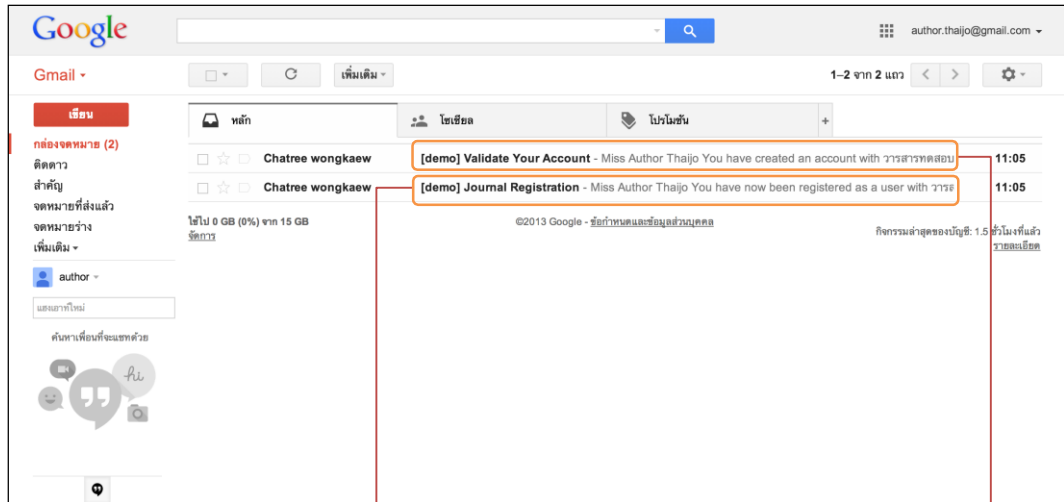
Google

author.thaijo@gmail.com

Gmail

เพิ่มเติม

1–2 จาก 2 แถว

เขียน

กล่องจดหมาย (2)

ติดดาว

สำคัญ

จดหมายที่ส่งแล้ว

จดหมายร่าง

เพิ่มเติม

author

แสงเงาที่ใหม่

ค้นหาเพื่อนที่จะแชทด้วย

hi

หลัก

โซเชียล

โปรโมชัน

Chatree wongkaew [demo] Validate Your Account - Miss Author Thaijo You have created an account with วารสารทดสอบ 11:05

Chatree wongkaew [demo] Journal Registration - Miss Author Thaijo You have now been registered as a user with วารส 11:05

ใช้ไป 0 GB (0%) จาก 15 GB

จัดการ

©2013 Google - ข้อกำหนดและข้อมูลส่วนบุคคล

กิจกรรมล่าสุดของบัญชี: 1.5 ชั่วโมงที่แล้ว

รายละเอียด